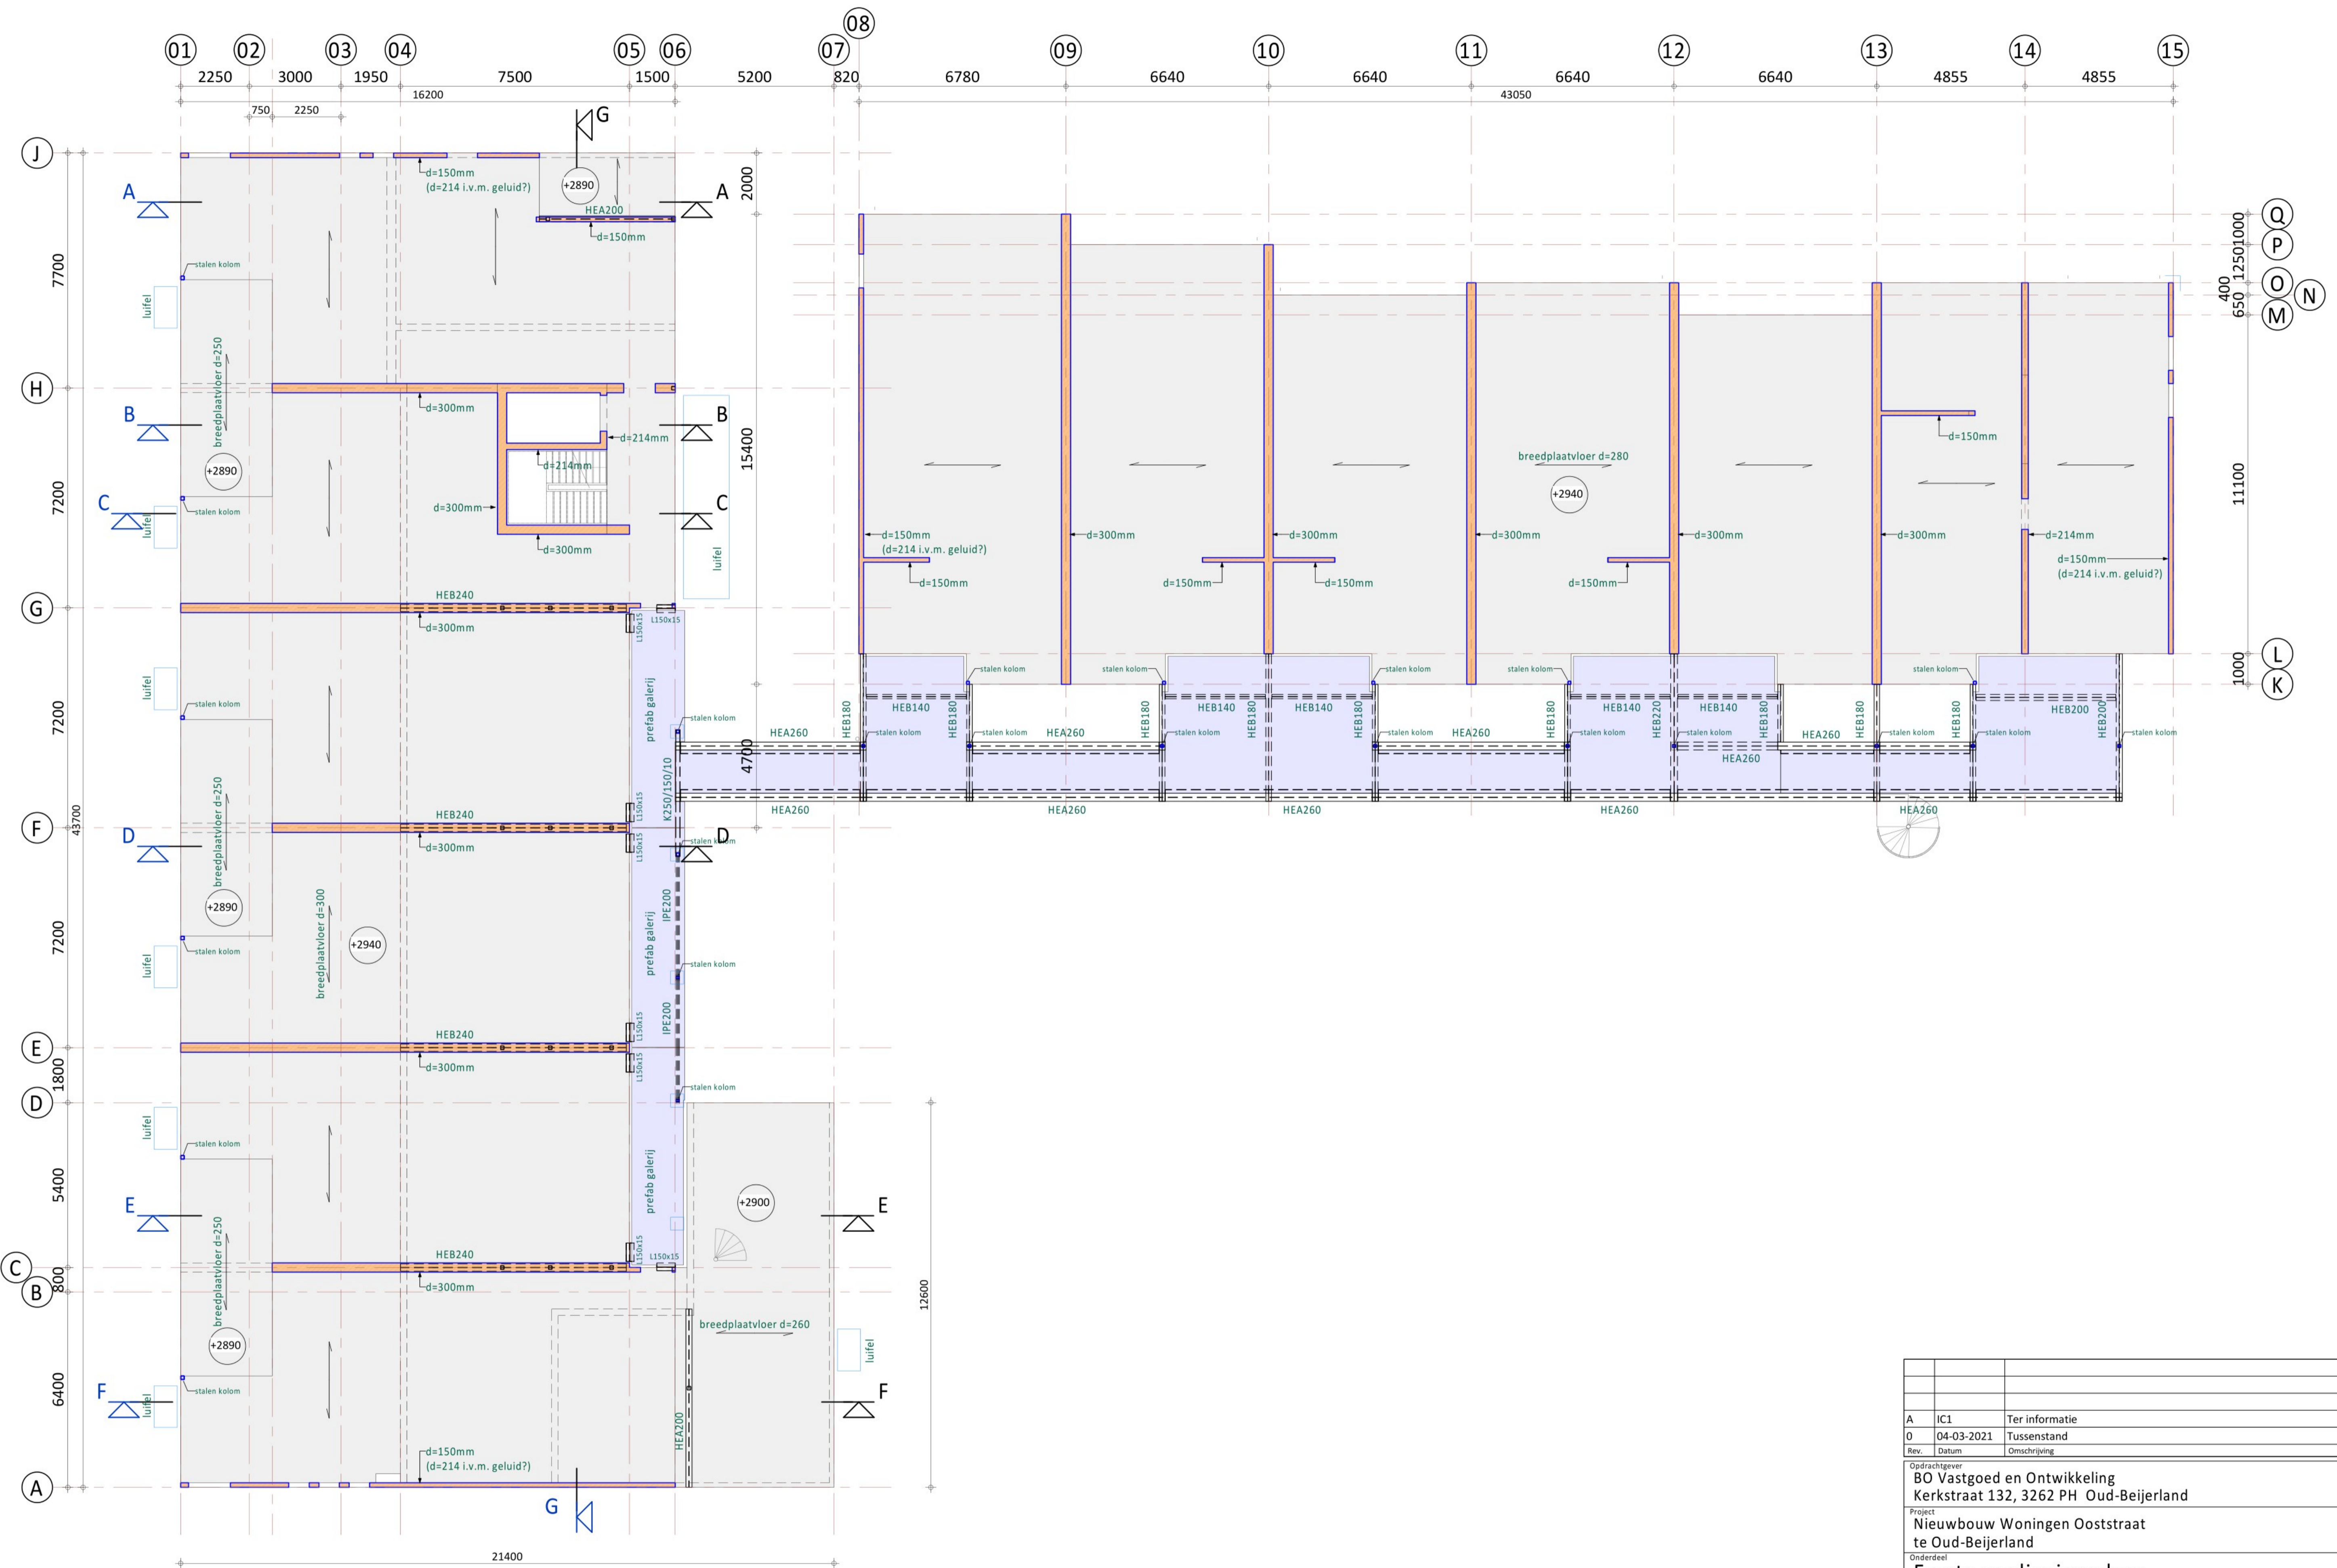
01 02 03 04 05 06 07 08 09 10 11 12 13 14 15

2250 3000 1950 7500 1500 5200 820 6780 6640 6640 6640 6640 4855 4855

16200 43050

750 2250

G

J

d=150mm
(d=214 i.v.m. geluid?)

+2890

A A

HEA200

d=150mm

2000

7700

stalen kolom

luifel

Q
P
O
N
M

1000 1250 400 650

breedplaatvloer d=250

H

d=300mm

B B

d=214mm

d=214mm

15400

+2890

7200

C C

stalen kolom

luifel

d=300mm

d=300mm

luifel

G

HEB240

d=300mm

L150x15

L150x15

d=150mm
(d=214 i.v.m. geluid?)

d=150mm

d=300mm

d=150mm

d=150mm

d=300mm

d=300mm

d=300mm

d=150mm

breedplaatvloer d=280

+2940

d=150mm

d=300mm

d=214mm

d=150mm
(d=214 i.v.m. geluid?)

11100

stalen kolom stalen kolom stalen kolom stalen kolom stalen kolom

L
K

1000

luifel

stalen kolom

prefab galerij

stalen kolom

HEA260

HEB180 HEB140 HEB180 HEB180 HEB140 HEB180 HEB140 HEB180 HEB180 HEB140 HEB220 HEB140 HEB180 HEB180 HEB180 HEB200 HEB200

stalen kolom stalen kolom stalen kolom stalen kolom stalen kolom stalen kolom stalen kolom stalen kolom stalen kolom

HEA260 HEA260 HEA260 HEA260 HEA260

4700

7200

K250/150/10

HEA260 HEA260 HEA260 HEA260 HEA260

F

HEB240

D D

stalen kolom

43700

d=300mm

L150x15

breedplaatvloer d=250

+2890

breedplaatvloer d=300

+2940

IPE200

prefab galerij

7200

stalen kolom

luifel

stalen kolom

stalen kolom

IPE200

E

HEB240

L150x15

d=300mm

L150x15

1800

D

stalen kolom

luifel

stalen kolom

prefab galerij

5400

E E

+2900

C
B

800

breedplaatvloer d=250

HEB240

L150x15

L150x15

d=300mm

12600

+2890

breedplaatvloer d=260

luifel

6400

F F

stalen kolom

luifel

HEA200

d=150mm
(d=214 i.v.m. geluid?)

A

G

21400

| | | |
|---|---|---|
| A | IC1 | Ter informatie |
| 0 | 04-03-2021 | Tussenstand |
| Rev. | Datum | Omschrijving |

Opdrachtgever
BO Vastgoed en Ontwikkeling
Kerkstraat 132, 3262 PH Oud-Beijerland
Project
Nieuwbouw Woningen Ooststraat
te Oud-Beijerland
Onderdeel
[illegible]